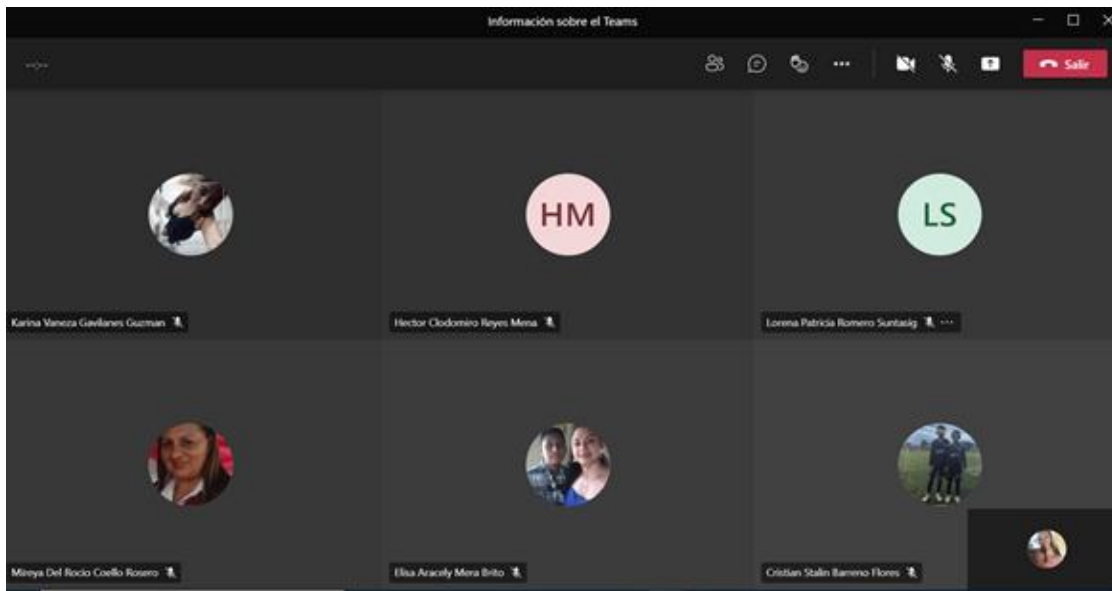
Información sobre el Teams

Salir

HM

LS

Karina Vaneza Gavilanes Guzman

Hector Clodomiro Reyes Mena

Lorena Patricia Romero Suntasig

Mireya Del Rocio Coello Rosero

Elisa Aracely Mera Brito

Cristian Stalin Barreno Flores